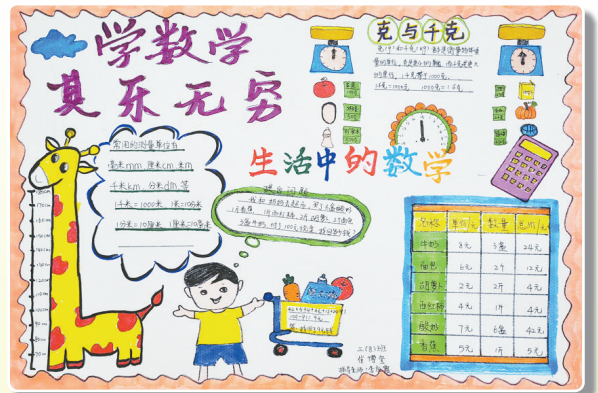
学数学
其乐无穷

克与千克
克(g)和千克(kg)都是计量物体重量的单位。克是比较小的单位，千克是比较大的单位。1千克等于1000克。
1千克=1000克 1000克=1千克

生活中的数学

常用的测量单位有
毫米mm 厘米cm 米m
千米km 分米dm 等
1千米=1000米 1米=10分米
1分米=10厘米 1厘米=10毫米

提出问题
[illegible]

| 名称 | 单价 | 数量 | 总价 |
|---|---|---|---|
| 牛奶 | 8元 | 3盒 | 24元 |
| 面包 | 6元 | 2个 | 12元 |
| 胡萝卜 | 2元 | 2斤 | 4元 |
| 西红柿 | 4元 | 1斤 | 4元 |
| 酸奶 | 7元 | 6盒 | 42元 |
| 香蕉 | 5元 | 1斤 | 5元 |

二(1)班
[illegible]
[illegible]